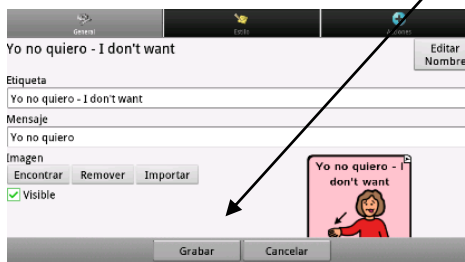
General

Estilo

Acciones

Yo no quiero - I don't want

Editar Nombre

Etiqueta

Yo no quiero - I don't want

Mensaje

Yo no quiero

Imagen

Encontrar

Remover

Importar

Visible

Yo no quiero - I don't want

Grabar

Cancelar